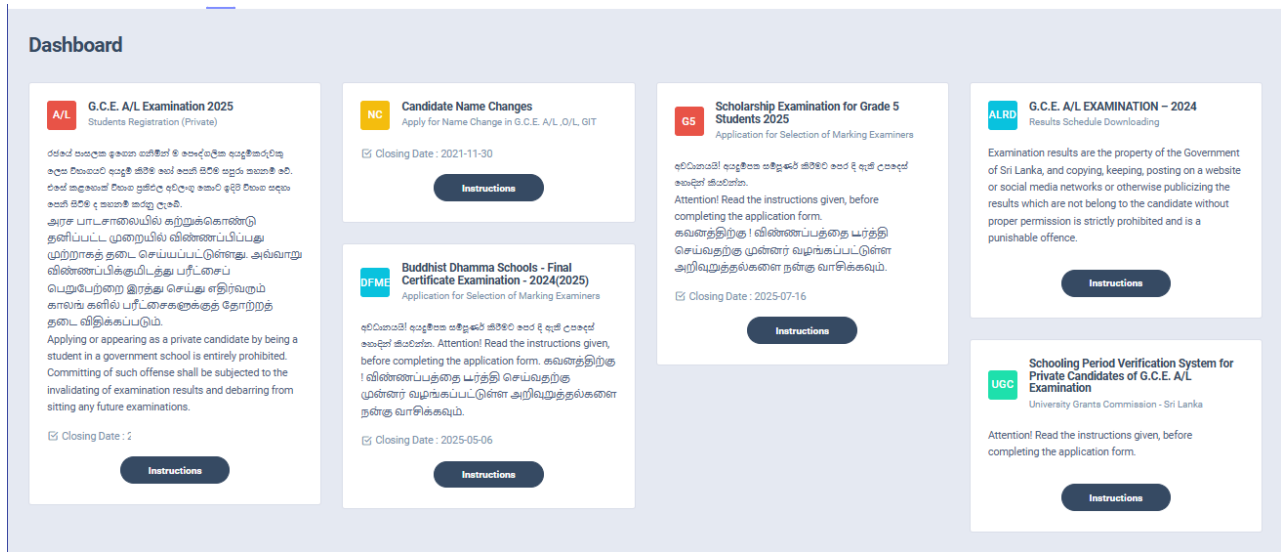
Dashboard

A/L
G.C.E. A/L Examination 2025
Students Registration (Private)

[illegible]

அரச பாடசாலையில் கற்றுக்கொண்டு தனிப்பட்ட முறையில் விண்ணப்பிப்பது முற்றாகத் தடை செய்யப்பட்டுள்ளது. அவ்வாறு விண்ணப்பிக்குமித்து பரீட்சைப் பெறுபேற்றை இரத்து செய்து எதிர்வரும் காலங் களில் பரீட்சைகளுக்குத் தோற்றத் தடை விதிககப்படும்.
Applying or appearing as a private candidate by being a student in a government school is entirely prohibited. Committing of such offense shall be subjected to the invalidating of examination results and debarring from sitting any future examinations.

Closing Date : 2

Instructions

NC
Candidate Name Changes
Apply for Name Change in G.C.E. A/L ,O/L, GIT

Closing Date : 2021-11-30

Instructions

DFME
Buddhist Dhamma Schools - Final Certificate Examination - 2024(2025)
Application for Selection of Marking Examiners

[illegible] Attention! Read the instructions given, before completing the application form. கவனத்திற்கு ! விண்ணப்பத்தை பூர்த்தி செய்வதற்கு முன்னர் வழங்கப்பட்டுள்ள அறிவுறுத்தல்களை நன்கு வாசிக்கவும்.

Closing Date : 2025-05-06

Instructions

G5
Scholarship Examination for Grade 5 Students 2025
Application for Selection of Marking Examiners

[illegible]
Attention! Read the instructions given, before completing the application form.
கவனத்திற்கு ! விண்ணப்பத்தை பூர்த்தி செய்வதற்கு முன்னர் வழங்கப்பட்டுள்ள அறிவுறுத்தல்களை நன்கு வாசிக்கவும்.

Closing Date : 2025-07-16

Instructions

ALRD
G.C.E. A/L EXAMINATION – 2024
Results Schedule Downloading

Examination results are the property of the Government of Sri Lanka, and copying, keeping, posting on a website or social media networks or otherwise publicizing the results which are not belong to the candidate without proper permission is strictly prohibited and is a punishable offence.

Instructions

UGC
Schooling Period Verification System for Private Candidates of G.C.E. A/L Examination
University Grants Commission - Sri Lanka

Attention! Read the instructions given, before completing the application form.

Instructions